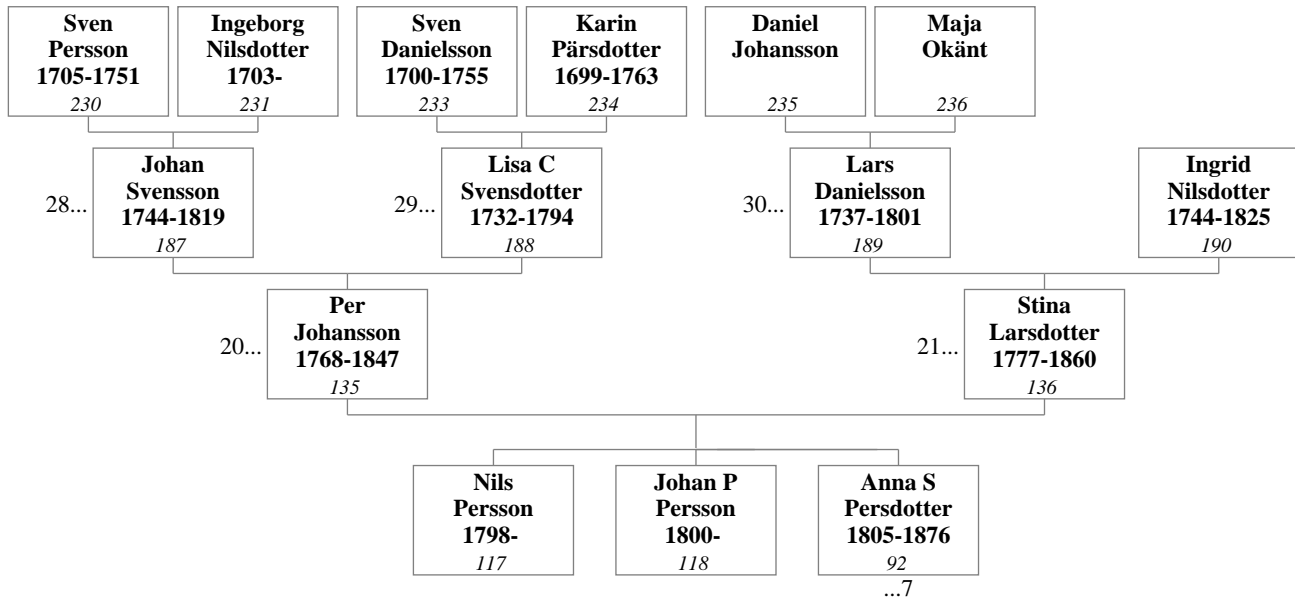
Sven Persson 1705-1751
230

Ingeborg Nilsdotter 1703-
231

Sven Danielsson 1700-1755
233

Karin Pärsdotter 1699-1763
234

Daniel Johansson
235

Maja Okänt
236

28...
Johan Svensson 1744-1819
187

29...
Lisa C Svensdotter 1732-1794
188

30...
Lars Danielsson 1737-1801
189

Ingrid Nilsdotter 1744-1825
190

20...
Per Johansson 1768-1847
135

21...
Stina Larsdotter 1777-1860
136

Nils Persson 1798-
117

Johan P Persson 1800-
118

Anna S Persdotter 1805-1876
92
...7